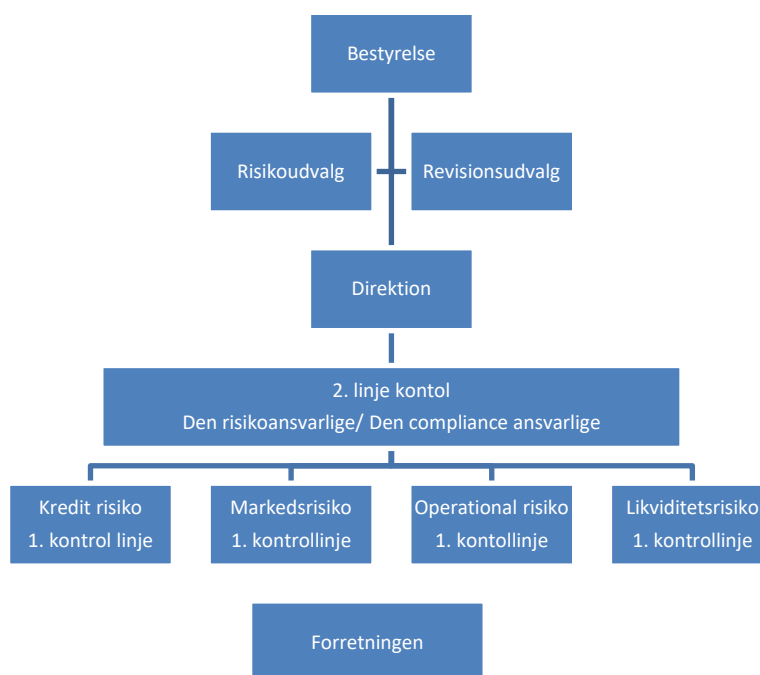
Bestyrelse

Risikoudvalg

Revisionsudvalg

Direktion

2. linje kontol
Den risikoansvarlige/ Den compliance ansvarlige

Kredit risiko
1. kontrol linje

Markedsrisiko
1. kontrollinje

Operational risiko
1. kontollinje

Likviditetsrisiko
1. kontrollinje

Forretningen